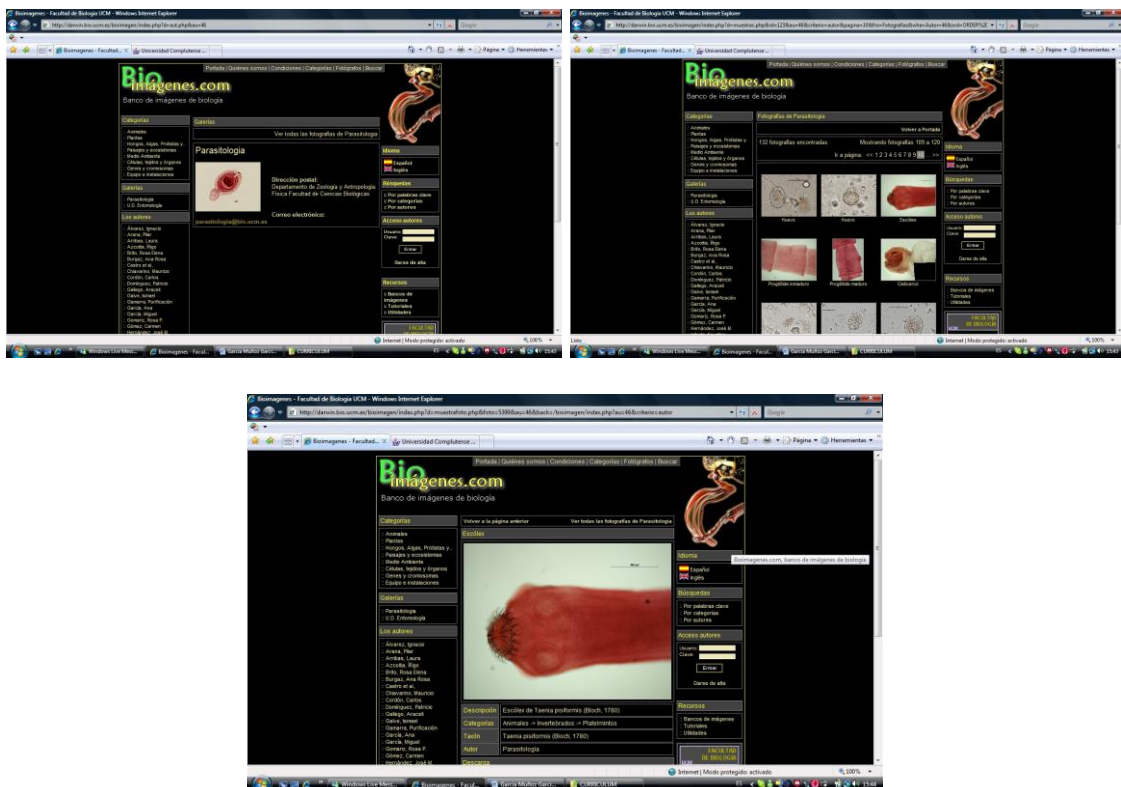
Bioimagenes - Facultad de Biologia UCM - Windows Internet Explorer

http://darwin.bio.ucm.es/bioimagen/index.php?d=aut.php&au=46

Bioimagenes - Facultad... | Universidad Complutense ...

Portada | Quiénes somos | Condiciones | Categorías | Fotógrafos | Buscar

Bioimagenes.com

Banco de imágenes de biología

Categorías
Animales
Plantas
Hongos, Algas, Protistas y...
Paisajes y ecosistemas
Medio Ambiente
Células, tejidos y órganos
Genes y cromosomas
Equipo e instalaciones

Galerías
Parasitología
U.D. Entomología

Los autores
Álvarez, Ignacio
Arana, Pilar
Arribas, Laura
Azcoitia, Iñigo
Brito, Rosa Elena
Burgaz, Ana Rosa
Castro et al.,
Chavarrías, Mauricio
Cordón, Carlos
Domínguez, Patricio
Gallego, Araceli
Galve, Ismael
Gamarra, Purificación
García, Ana
García, Miguel
Gomero, Rosa F.
Gómez, Carmen
Hernández, José M.

Galerías
Ver todas las fotografías de Parasitología

Parasitología

Dirección postal:
Departamento de Zoología y Antropología Física Facultad de Ciencias Biológicas

Correo electrónico:
parasitologia@bio.ucm.es

Idioma
Español
Inglés

Búsquedas
Por palabras clave
Por categorías
Por autores

Acceso autores
Usuario
Clave
Entrar
Darse de alta

Recursos
Bancos de imágenes
Tutoriales
Utilidades

FACULTAD DE BIOLOGÍA

Internet | Modo protegido: activado 100%

Windows Live Mess... | Bioimagenes - Facul... | García Muñoz Garci... | CURRICULUM

Bioimagenes - Facultad de Biologia UCM - Windows Internet Explorer

Fotografías de Parasitología
Volver a Portada
132 fotografías encontradas
Mostrando fotografías 109 a 120
Ir a página: << 1 2 3 4 5 6 7 8 9 10 ... >>

Huevo
Huevo
Escólex
Proglótide inmadura
Proglótide madura
Cisticerco

Listo

Bioimagenes - Facultad de Biologia UCM - Windows Internet Explorer

Volver a la página anterior
Ver todas las fotografías de Parasitología
Escólex

Bioimagenes.com, banco de imágenes de biología

Descripción | Escólex de Taenia pisiformis (Bloch, 1780)
Categorías | Animales -> Invertebrados -> Platelmintos
Taxón | Taenia pisiformis (Bloch, 1780)
Autor | Parasitología
Descarga